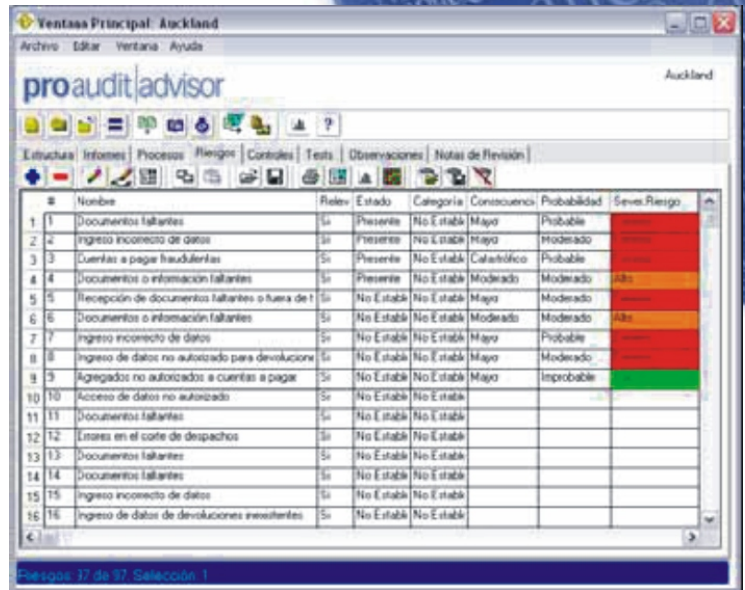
Ventana Principal: Auckland

Archivo Editar Ventana Ayuda

proaudit|advisor

Auckland

Estructura | Informes | Procesos | Riesgos | Controles | Tests | Observaciones | Notas de Revisión

| | # | Nombre | Relev | Estado | Categoría | Consecuenci | Probabilidad | Sever.Riesgo |
|---|---|---|---|---|---|---|---|---|
| 1 | 1 | Documentos faltantes | Si | Presente | No Establ | Mayor | Probable | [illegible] |
| 2 | 2 | Ingreso incorrecto de datos | Si | Presente | No Establ | Mayor | Moderado | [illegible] |
| 3 | 3 | Cuentas a pagar fraudulentas | Si | Presente | No Establ | Catastrófico | Probable | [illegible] |
| 4 | 4 | Documentos o información faltantes | Si | Presente | No Establ | Moderado | Moderado | Alto |
| 5 | 5 | Recepción de documentos faltantes o fuera de t | Si | No Establ | No Establ | Mayor | Moderado | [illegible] |
| 6 | 6 | Documentos o información faltantes | Si | No Establ | No Establ | Moderado | Moderado | Alto |
| 7 | 7 | Ingreso incorrecto de datos | Si | No Establ | No Establ | Mayor | Probable | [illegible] |
| 8 | 8 | Ingreso de datos no autorizado para devolucione | Si | No Establ | No Establ | Mayor | Moderado | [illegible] |
| 9 | 9 | Agregados no autorizados a cuentas a pagar | Si | No Establ | No Establ | Mayor | Improbable | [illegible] |
| 10 | 10 | Acceso de datos no autorizado | Si | No Establ | No Establ | | | |
| 11 | 11 | Documentos faltantes | Si | No Establ | No Establ | | | |
| 12 | 12 | Errores en el corte de despachos | Si | No Establ | No Establ | | | |
| 13 | 13 | Documentos faltantes | Si | No Establ | No Establ | | | |
| 14 | 14 | Documentos faltantes | Si | No Establ | No Establ | | | |
| 15 | 15 | Ingreso incorrecto de datos | Si | No Establ | No Establ | | | |
| 16 | 16 | Ingreso de datos de devoluciones inexistentes | Si | No Establ | No Establ | | | |

Riesgos: 37 de 97. Selección: 1